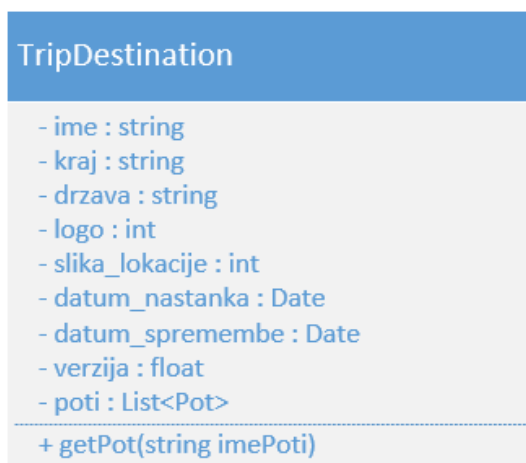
TripDestination

- ime : string
- kraj : string
- drzava : string
- logo : int
- slika_lokacije : int
- datum_nastanka : Date
- datum_spremembe : Date
- verzija : float
- poti : List<Pot>

+ getPot(string imePoti)